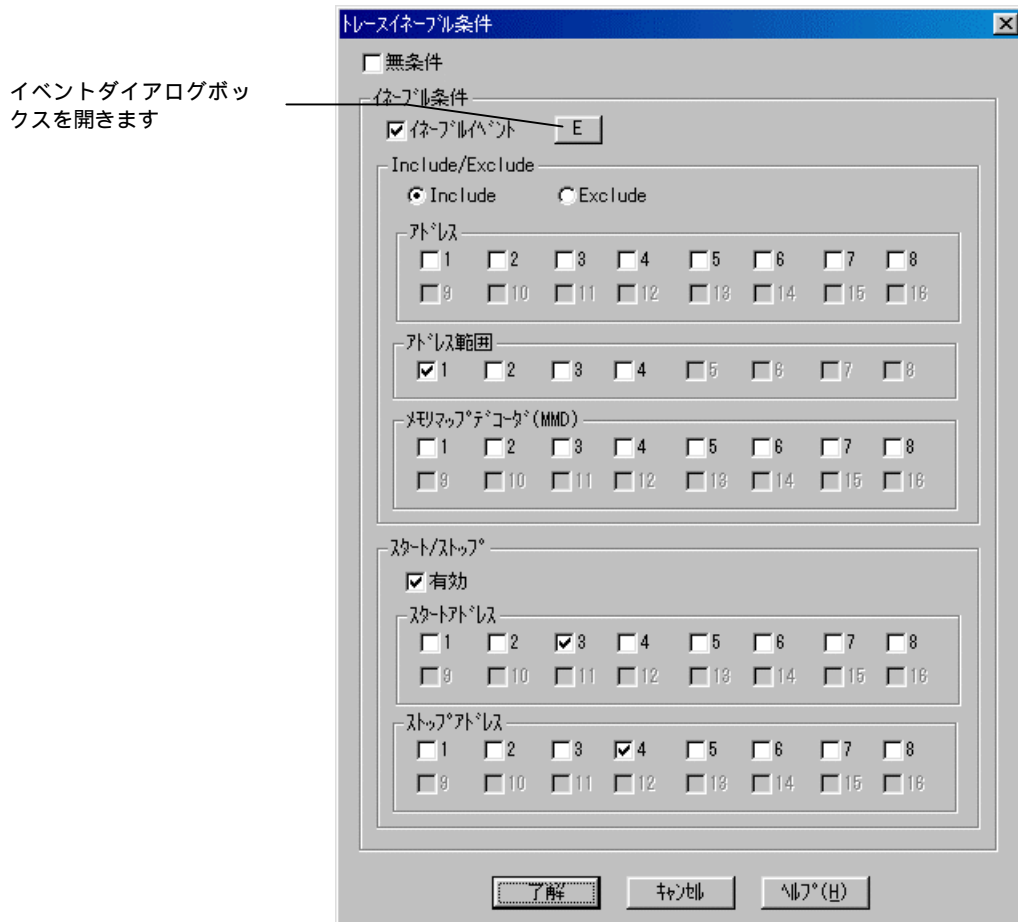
イベントダイアログボックスを開きます

トレースイネーブル条件

無条件

イネーブル条件

イネーブルイベント E

Include/Exclude

Include Exclude

アドレス

1 2 3 4 5 6 7 8

9 10 11 12 13 14 15 16

アドレス範囲

1 2 3 4 5 6 7 8

メモリマップデコーダ(MMD)

1 2 3 4 5 6 7 8

9 10 11 12 13 14 15 16

スタート/ストップ

有効

スタートアドレス

1 2 3 4 5 6 7 8

9 10 11 12 13 14 15 16

ストップアドレス

1 2 3 4 5 6 7 8

9 10 11 12 13 14 15 16

了解 キャンセル ヘルプ(H)